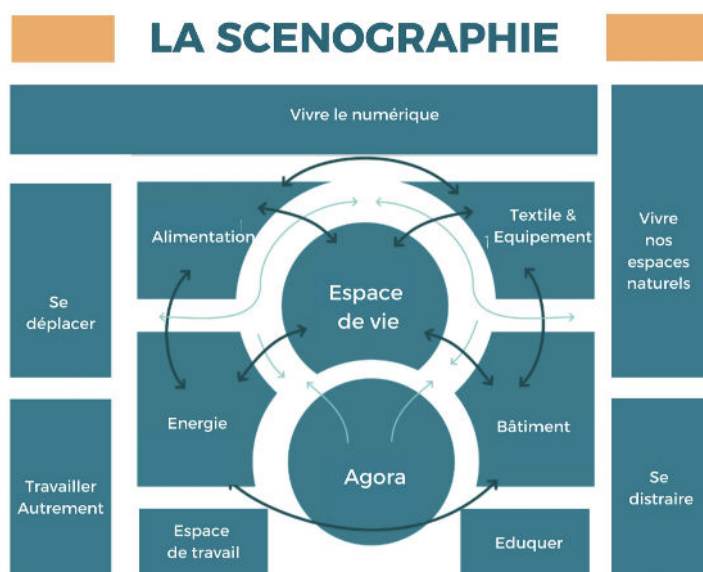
LA SCENOGRAPHIE

Vivre le numérique

Se déplacer

Alimentation

Textile & Equipement

Vivre nos espaces naturels

Espace de vie

Energie

Bâtiment

Agora

Travailler Autrement

Se distraire

Espace de travail

Eduquer